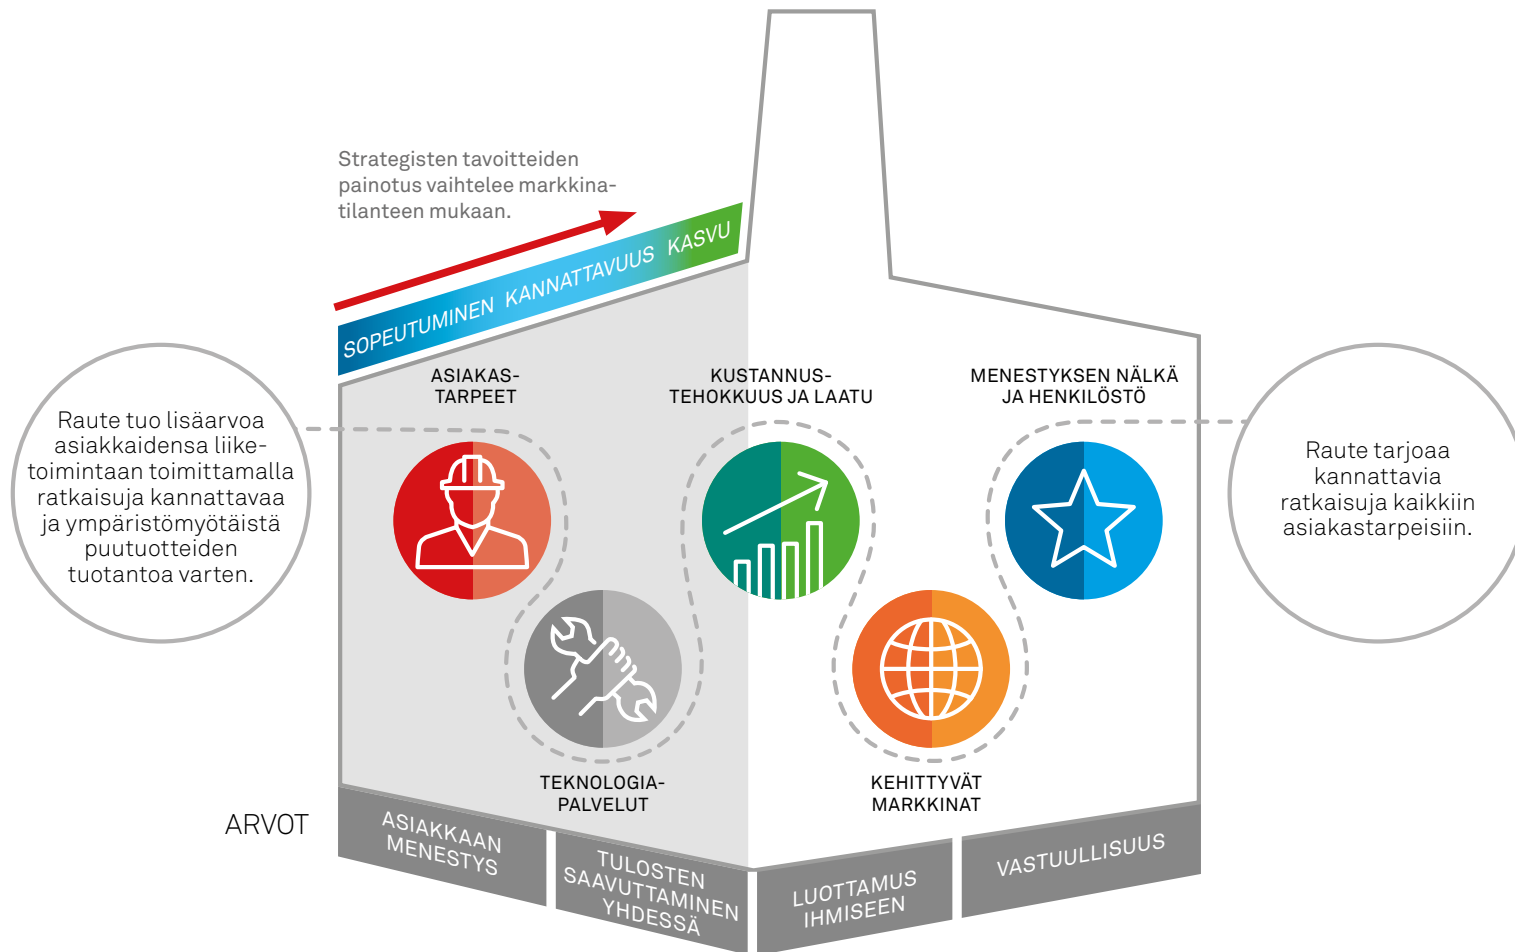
Strategisten tavoitteiden painotus vaihtelee markkinatilanteen mukaan.

SOPEUTUMINEN KANNATTAVUUS KASVU

Raute tuo lisäarvoa asiakkaidensa liiketoimintaan toimittamalla ratkaisuja kannattavaa ja ympäristömyötäistä puutuotteiden tuotantoa varten.

ASIAKAS-TARPEET

KUSTANNUS-TEHOKKUUS JA LAATU

MENESTYKSEN NÄLKÄ JA HENKILÖSTÖ

Raute tarjoaa kannattavia ratkaisuja kaikkiin asiakastarpeisiin.

TEKNOLOGIA-PALVELUT

KEHITTYVÄT MARKKINAT

ARVOT

ASIAKKAAN MENESTYS

TULOSTEN SAAVUTTAMINEN YHDESSÄ

LUOTTAMUS IHMISEEN

VASTUULLISUUS